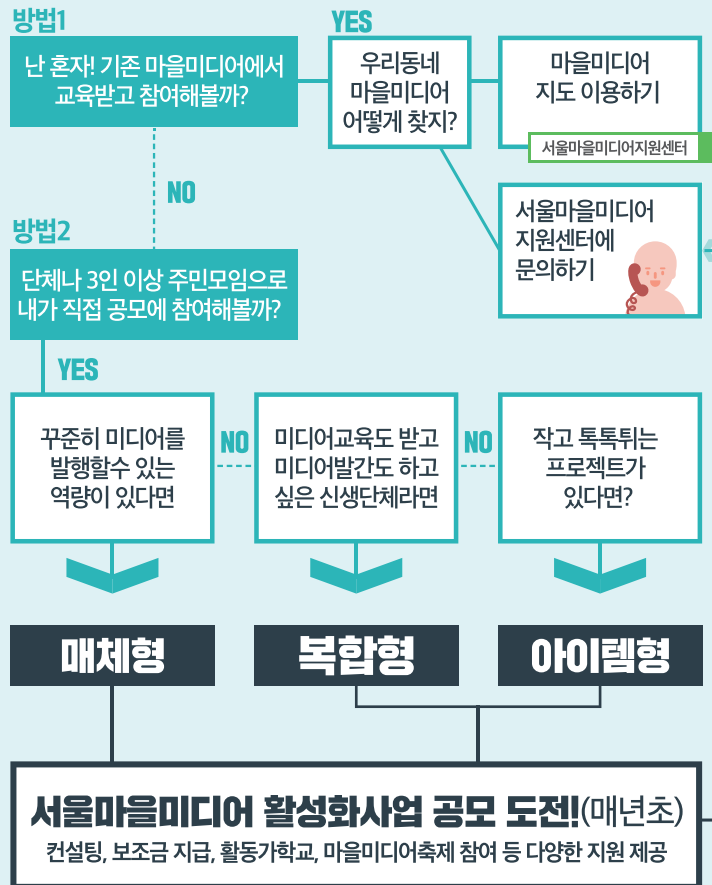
방법1

난 혼자! 기존 마을미디어에서 교육받고 참여해볼까?

YES

우리동네 마을미디어 어떻게 찾지?

마을미디어 지도 이용하기

서울마을미디어지원센터

서울마을미디어 지원센터에 문의하기

NO

방법2

단체나 3인 이상 주민모임으로 내가 직접 공모에 참여해볼까?

YES

꾸준히 미디어를 발행할수 있는 역량이 있다면

NO

미디어교육도 받고 미디어발간도 하고 싶은 신생단체라면

NO

작고 톡톡튀는 프로젝트가 있다면?

매체형

복합형

아이템형

서울마을미디어 활성화사업 공모 도전!(매년초)

컨설팅, 보조금 지급, 활동가학교, 마을미디어축제 참여 등 다양한 지원 제공